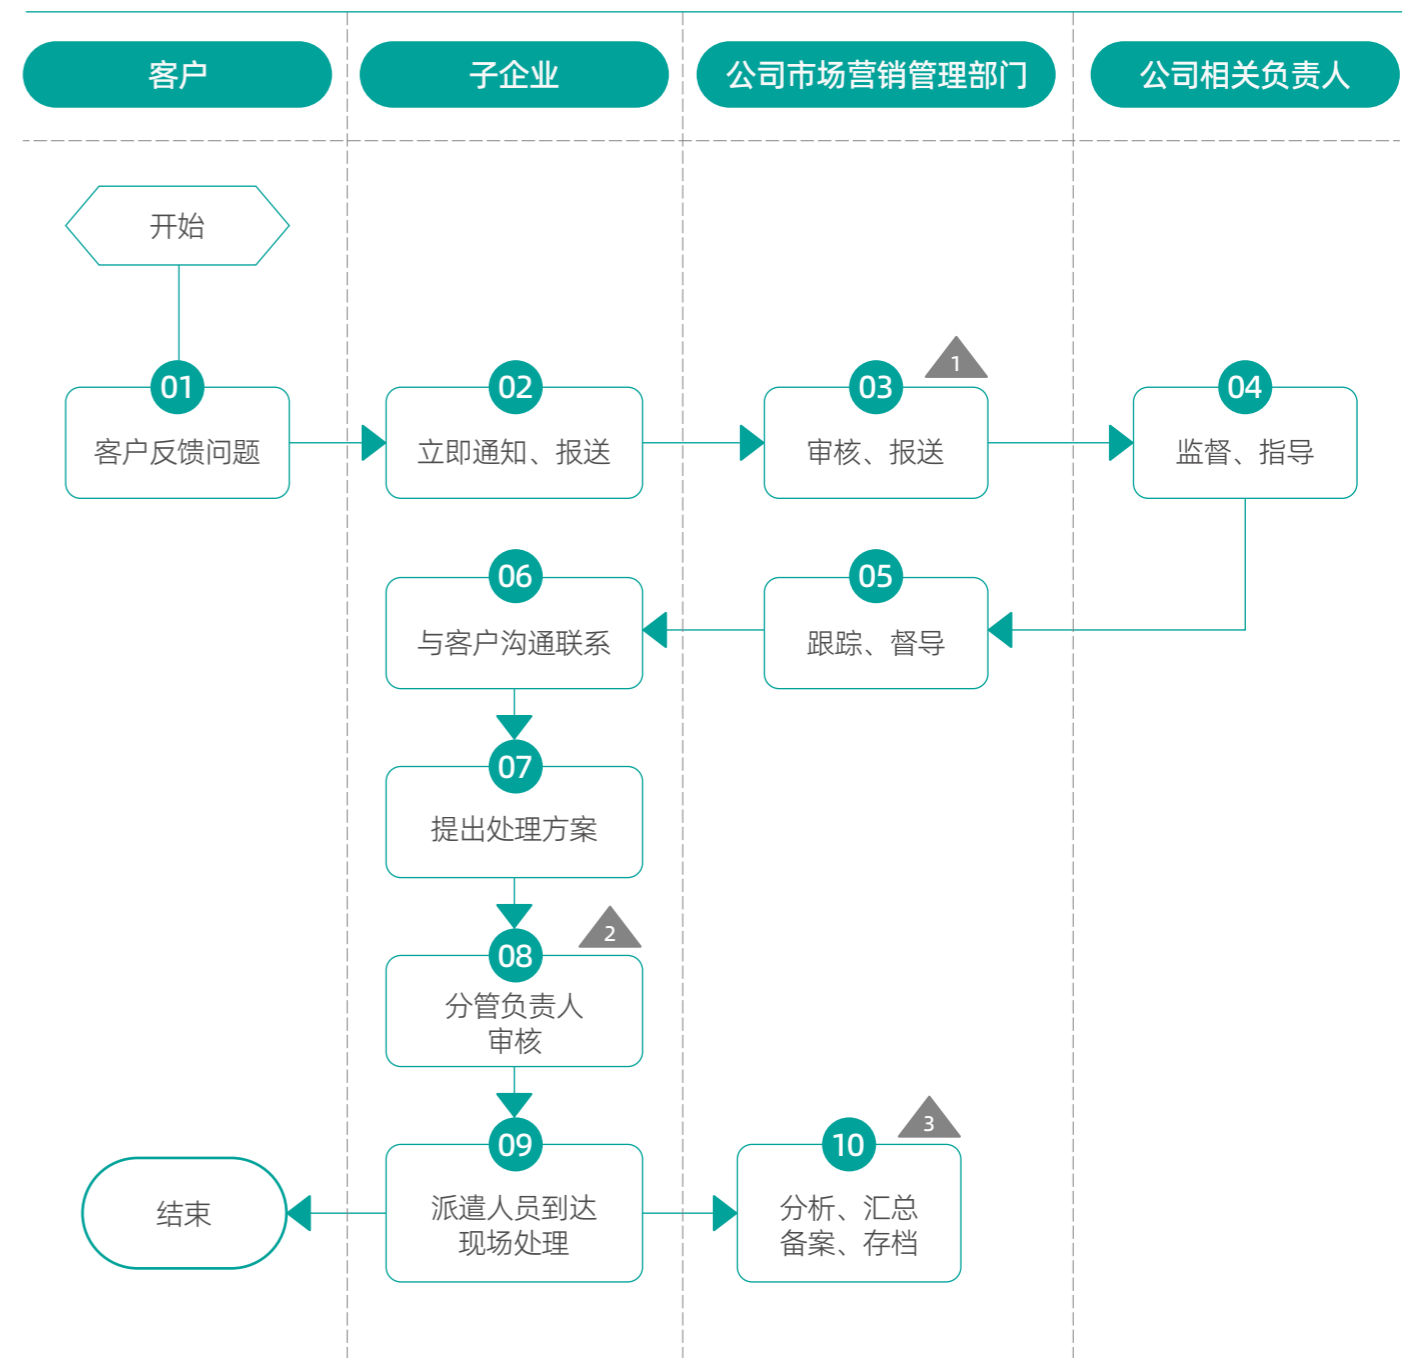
客户

子企业

公司市场营销管理部门

公司相关负责人

开始

01
客户反馈问题

02
立即通知、报送

1

03
审核、报送

04
监督、指导

06
与客户沟通联系

05
跟踪、督导

07
提出处理方案

2

08
分管负责人审核

09
派遣人员到达现场处理

3

10
分析、汇总
备案、存档

结束